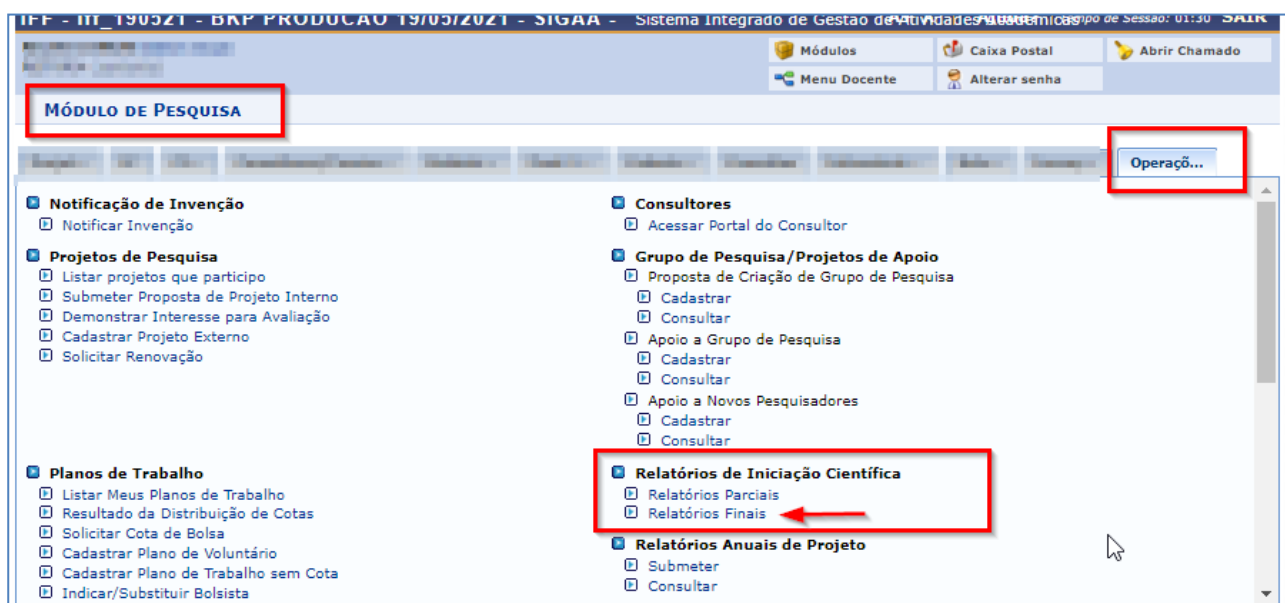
IFF - iff_190521 - BKP PRODUÇÃO 19/05/2021 - SIGAA - Sistema Integrado de Gestão de Atividades Acadêmicas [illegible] Tempo de Sessão: 01:30 SAIR

Módulos
Caixa Postal
Abrir Chamado
Menu Docente
Alterar senha

MÓDULO DE PESQUISA

Operaçõ...

Notificação de Invenção
Notificar Invenção

Projetos de Pesquisa
Listar projetos que participo
Submeter Proposta de Projeto Interno
Demonstrar Interesse para Avaliação
Cadastrar Projeto Externo
Solicitar Renovação

Planos de Trabalho
Listar Meus Planos de Trabalho
Resultado da Distribuição de Cotas
Solicitar Cota de Bolsa
Cadastrar Plano de Voluntário
Cadastrar Plano de Trabalho sem Cota
Indicar/Substituir Bolsista

Consultores
Acessar Portal do Consultor

Grupo de Pesquisa/Projetos de Apoio
Proposta de Criação de Grupo de Pesquisa
Cadastrar
Consultar
Apoio a Grupo de Pesquisa
Cadastrar
Consultar
Apoio a Novos Pesquisadores
Cadastrar
Consultar

Relatórios de Iniciação Científica
Relatórios Parciais
Relatórios Finais

Relatórios Anuais de Projeto
Submeter
Consultar